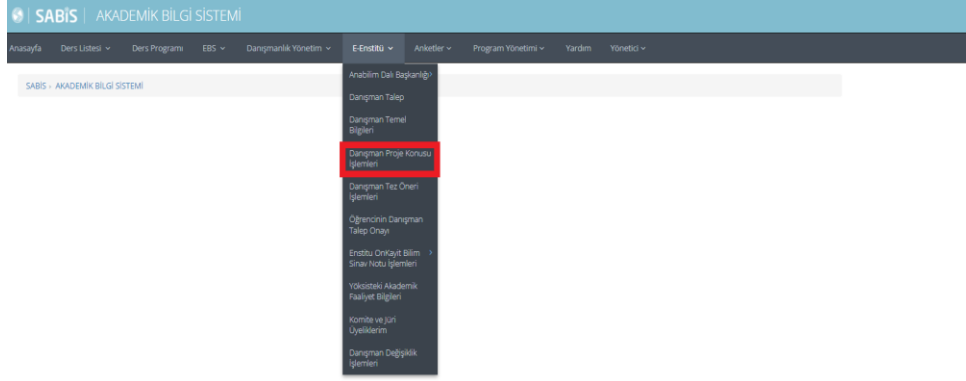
SABİS | AKADEMİK BİLGİ SİSTEMİ

Anasayfa Ders Listesi Ders Programı EBS Danışmanlık Yönetim E-Enstitü Anketler Program Yönetimi Yardım Yönetici

SABİS › AKADEMİK BİLGİ SİSTEMİ

Anabilim Dalı Başkanlığı
Danışman Talep
Danışman Temel Bilgileri
Danışman Proje Konusu İşlemleri
Danışman Tez Öneri İşlemleri
Öğrencinin Danışman Talep Onayı
Enstitü OnKayıt Bilim Sınav Notu İşlemleri
Yöksisteki Akademik Faaliyet Bilgileri
Komite ve Jüri Üyeliklerim
Danışman Değişiklik İşlemleri